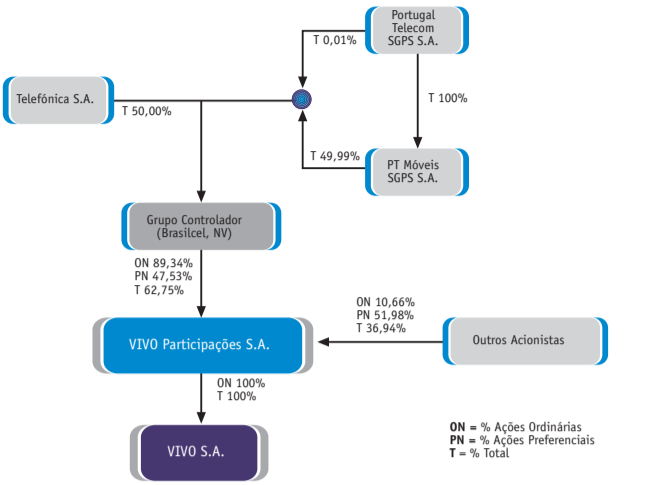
Portugal Telecom SGPS S.A.

T 0,01%

Telefónica S.A.

T 50,00%

T 100%

T 49,99%

PT Móveis SGPS S.A.

Grupo Controlador (Brasilcel, NV)

ON 89,34%
PN 47,53%
T 62,75%

ON 10,66%
PN 51,98%
T 36,94%

VIVO Participações S.A.

Outros Acionistas

ON 100%
T 100%

VIVO S.A.

**ON** = % Ações Ordinárias
**PN** = % Ações Preferenciais
**T** = % Total